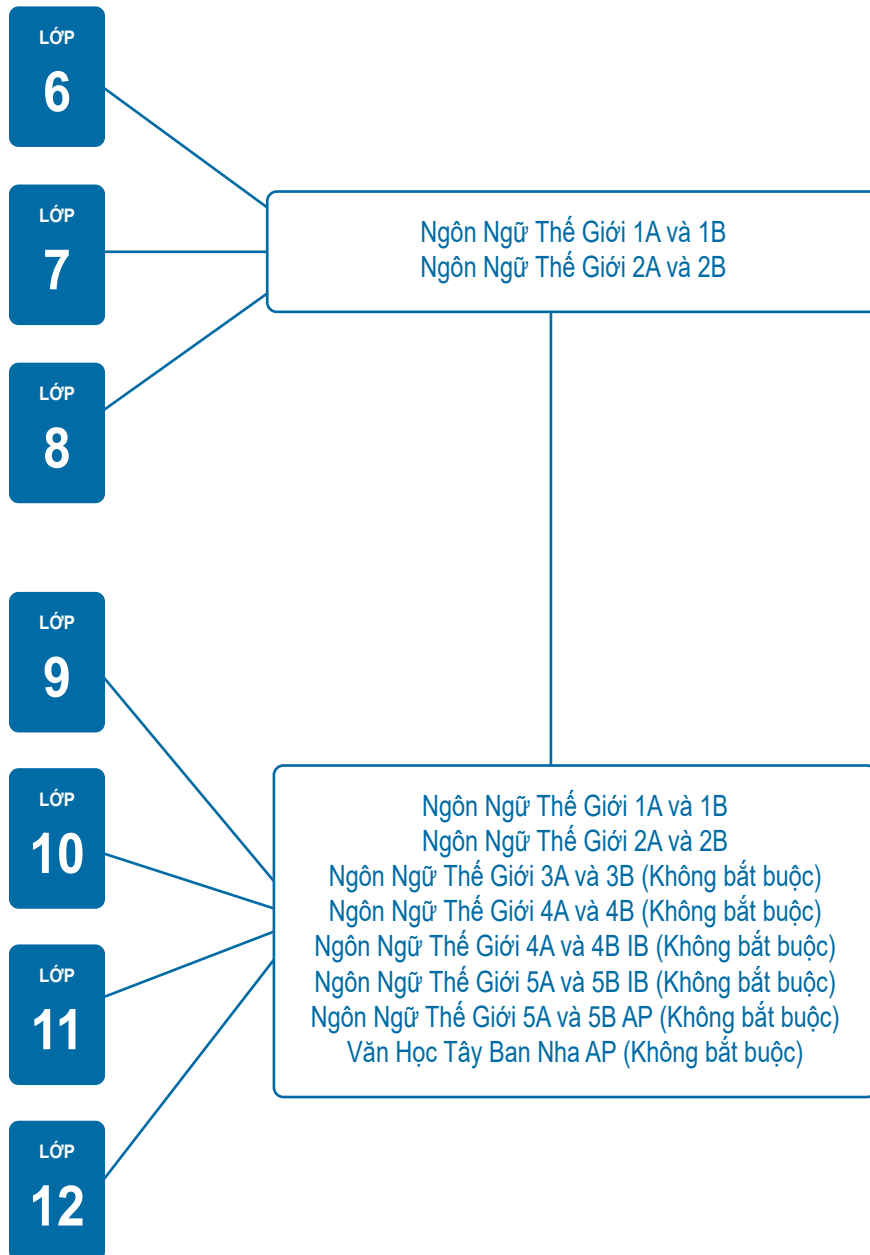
LỚP
6

LỚP
7

LỚP
8

Ngôn Ngữ Thế Giới 1A và 1B
Ngôn Ngữ Thế Giới 2A và 2B

LỚP
9

LỚP
10

LỚP
11

LỚP
12

Ngôn Ngữ Thế Giới 1A và 1B
Ngôn Ngữ Thế Giới 2A và 2B
Ngôn Ngữ Thế Giới 3A và 3B (Không bắt buộc)
Ngôn Ngữ Thế Giới 4A và 4B (Không bắt buộc)
Ngôn Ngữ Thế Giới 4A và 4B IB (Không bắt buộc)
Ngôn Ngữ Thế Giới 5A và 5B IB (Không bắt buộc)
Ngôn Ngữ Thế Giới 5A và 5B AP (Không bắt buộc)
Văn Học Tây Ban Nha AP (Không bắt buộc)